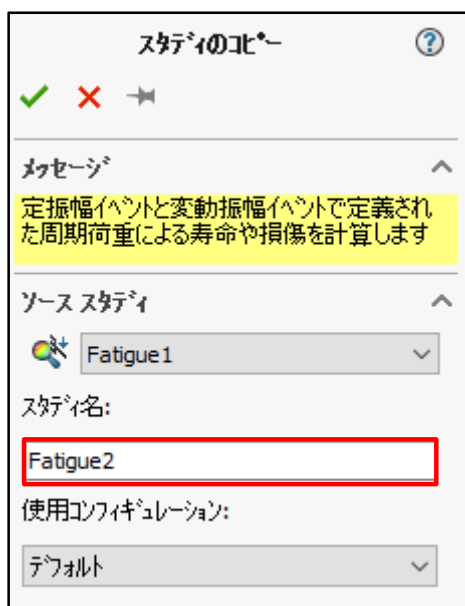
スタディのコピー

?

メッセージ

定振幅イベントと変動振幅イベントで定義された周期荷重による寿命や損傷を計算します

ソース スタディ

Fatigue1

スタディ名:

Fatigue2

使用コンフィギュレーション:

デフォルト